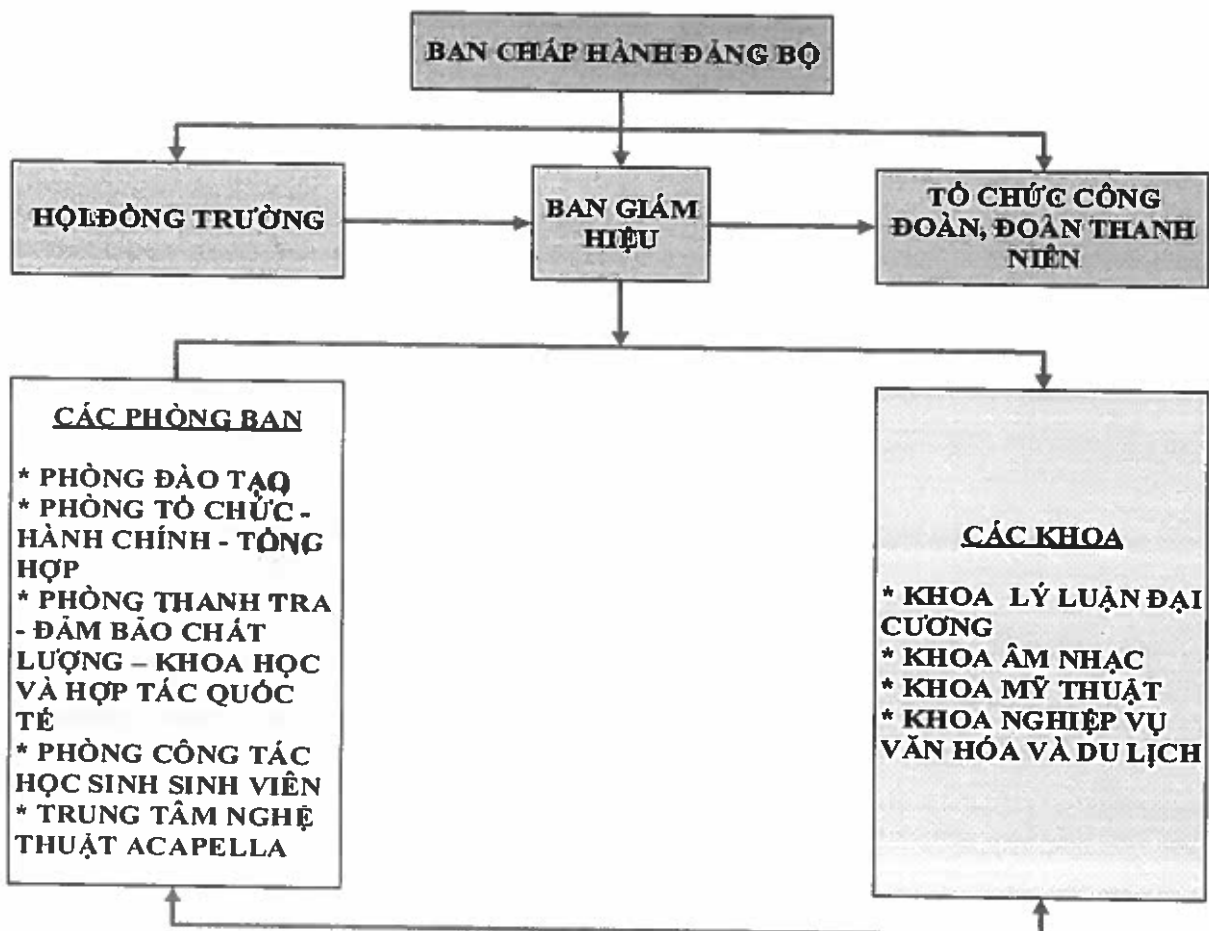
BAN CHẤP HÀNH ĐẢNG BỘ

HỘI ĐỒNG TRƯỜNG

BAN GIÁM HIỆU

TỔ CHỨC CÔNG ĐOÀN, ĐOÀN THANH NIÊN

CÁC PHÒNG BAN

* PHÒNG ĐÀO TẠO
* PHÒNG TỔ CHỨC - HÀNH CHÍNH - TỔNG HỢP
* PHÒNG THANH TRA - ĐẢM BẢO CHẤT LƯỢNG – KHOA HỌC VÀ HỢP TÁC QUỐC TẾ
* PHÒNG CÔNG TÁC HỌC SINH SINH VIÊN
* TRUNG TÂM NGHỆ THUẬT ACAPELLA

CÁC KHOA

* KHOA LÝ LUẬN ĐẠI CƯƠNG
* KHOA ÂM NHẠC
* KHOA MỸ THUẬT
* KHOA NGHIỆP VỤ VĂN HÓA VÀ DU LỊCH